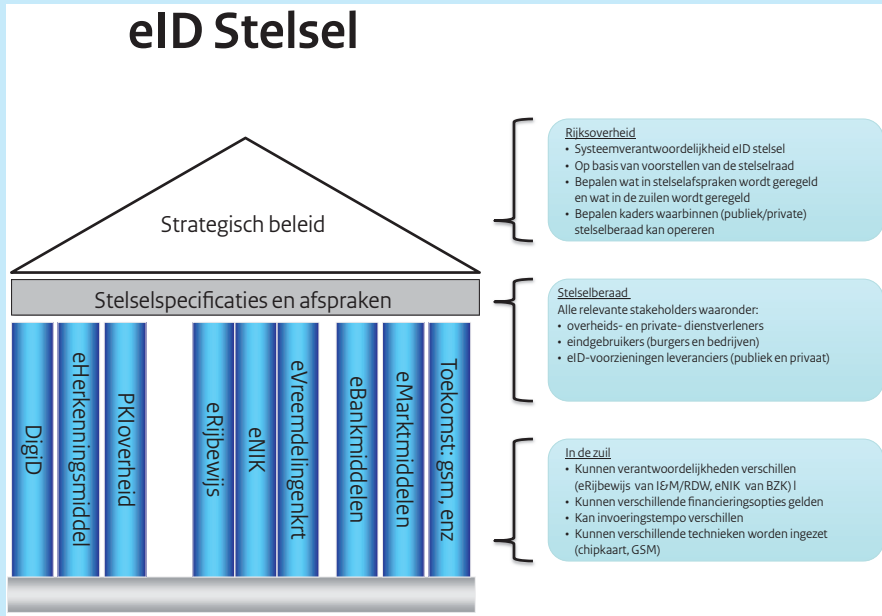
eID Stelsel

Strategisch beleid

Stelselspecificaties en afspraken

DigiD

eHerkenningsmiddel

PKIoverheid

eRijbewijs

eNIK

eVreemdelingenkrt

eBankmiddelen

eMarktmiddelen

Toekomst: gsm, enz

Rijksoverheid
• Systeemverantwoordelijkheid eID stelsel
• Op basis van voorstellen van de stelselraad
• Bepalen wat in stelselafspraken wordt geregeld en wat in de zuilen wordt geregeld
• Bepalen kaders waarbinnen (publiek/private) stelselberaad kan opereren

Stelselberaad
Alle relevante stakeholders waaronder:
• overheids- en private- dienstverleners
• eindgebruikers (burgers en bedrijven)
• eID-voorzieningen leveranciers (publiek en privaat)

In de zuil
• Kunnen verantwoordelijkheden verschillen (eRijbewijs van I&M/RDW, eNIK van BZK) l
• Kunnen verschillende financieringsopties gelden
• Kan invoeringstempo verschillen
• Kunnen verschillende technieken worden ingezet (chipkaart, GSM)